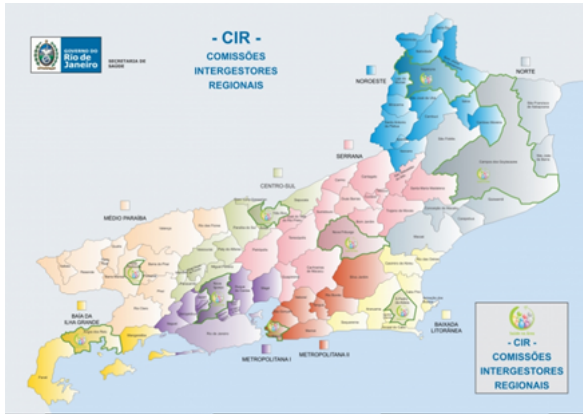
GOVERNO DO Rio de Janeiro

SECRETARIA DE SAÚDE

- CIR -
COMISSÕES INTERGESTORES REGIONAIS

NOROESTE

NORTE

SERRANA

CENTRO-SUL

MÉDIO PARAÍBA

BAÍA DA ILHA GRANDE

METROPOLITANA I

METROPOLITANA II

BAIXADA LITORÂNEA

- CIR -
COMISSÕES INTERGESTORES REGIONAIS